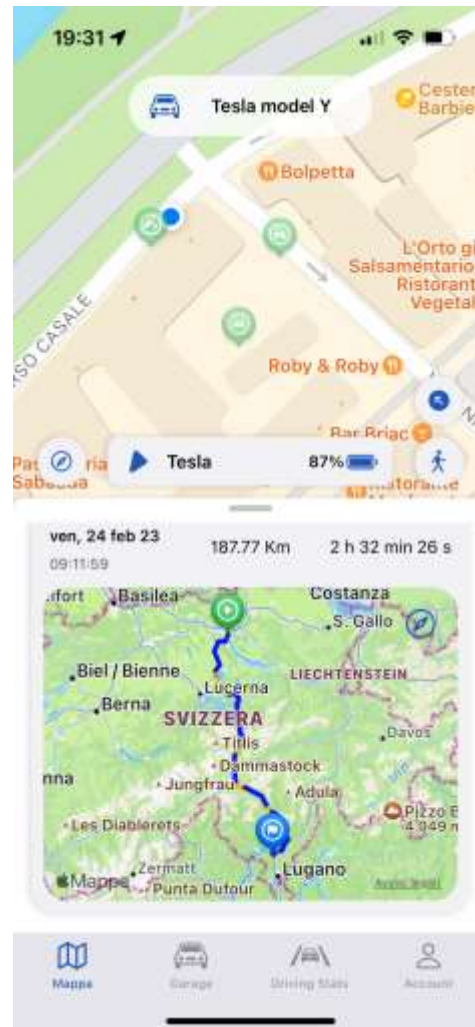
19:31

Tesla model Y

Cester Barbie

Bolpetta

L'Orto gi Salsamentario Ristorant Vegetal

SO CASALE

Roby & Roby

Bar Briac

Pas ria Sabauda

Tesla

87%

ven, 24 feb 23
09:11:59

187.77 Km

2 h 32 min 26 s

furt Basilea Costanza S. Gallo

Biel / Bienne Lucerna LIECHTENSTEIN

Berna SVIZZERA

Titlis Davos

Dammastock

nna Jungfrau Adula

Les Diablerets Pizzo B 4.049 m

Zermatt Lugano

Mappe Punta Dufour Avvisi legali

Mappa Garage Driving Stats Account